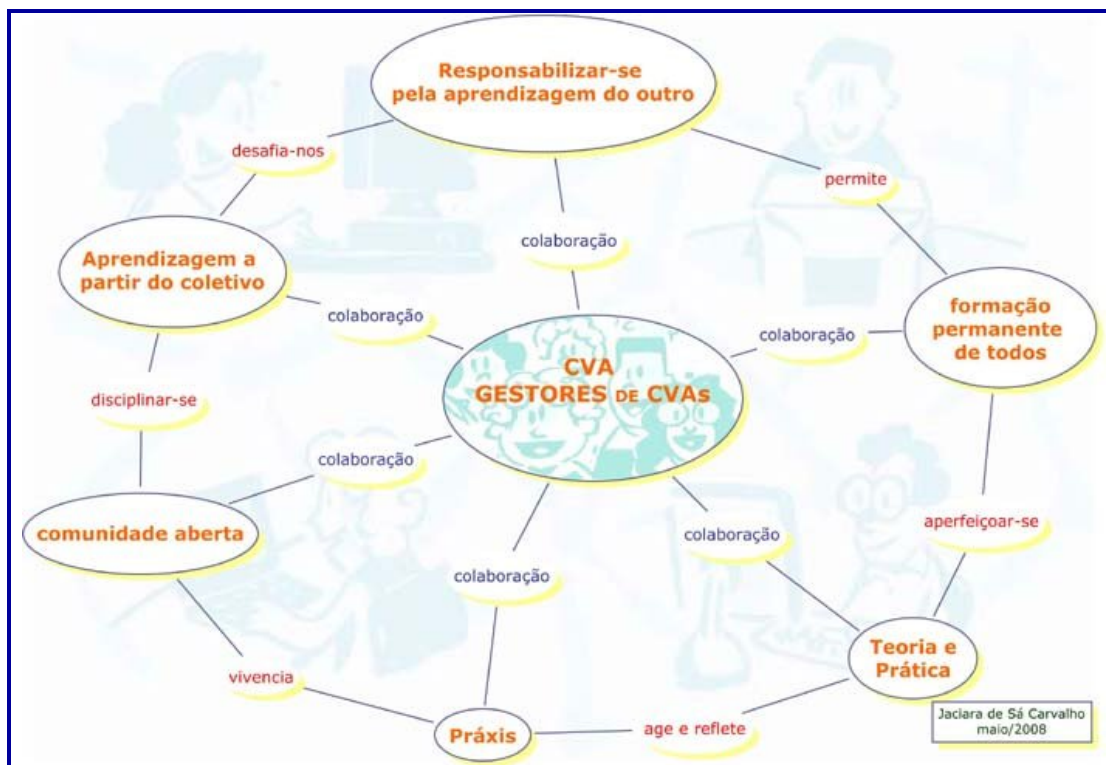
Responsabilizar-se pela aprendizagem do outro

desafia-nos

permite

colaboração

Aprendizagem a partir do coletivo

colaboração

formação permanente de todos

colaboração

CVA
GESTORES DE CVAs

disciplinar-se

colaboração

aperfeiçoar-se

comunidade aberta

colaboração

colaboração

Teoria e Prática

vivencia

Práxis

age e reflete

Jaciara de Sá Carvalho
maio/2008